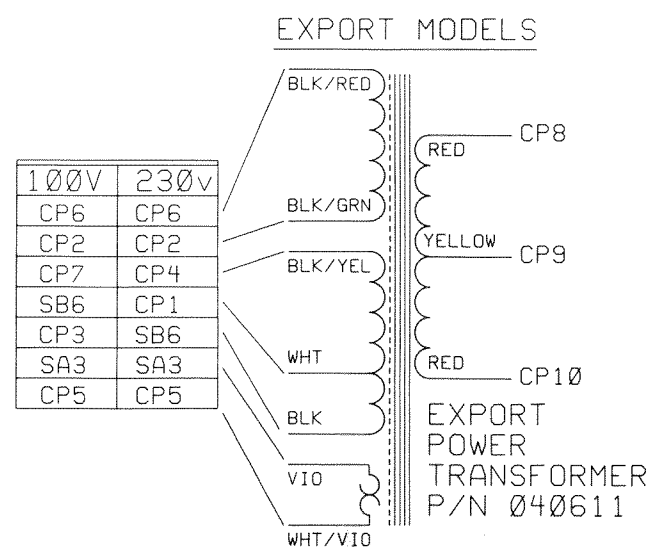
EXPORT MODELS

| 100V | 230v |
|---|---|
| CP6 | CP6 |
| CP2 | CP2 |
| CP7 | CP4 |
| SB6 | CP1 |
| CP3 | SB6 |
| SA3 | SA3 |
| CP5 | CP5 |

BLK/RED
BLK/GRN
BLK/YEL
WHT
BLK
VIO
WHT/VIO

RED
CP8
YELLOW
CP9
RED
CP10

EXPORT
POWER
TRANSFORMER
P/N 040611